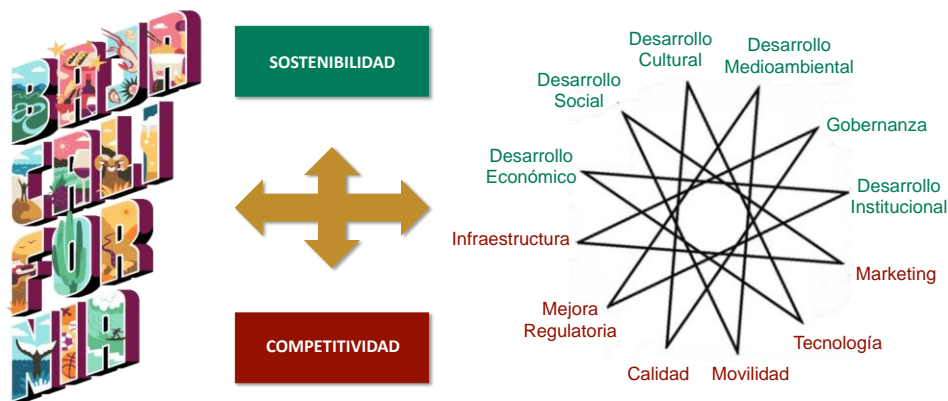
BAJA
CALI
FOR
NIA

SOSTENIBILIDAD

COMPETITIVIDAD

Desarrollo Cultural

Desarrollo Medioambiental

Desarrollo Social

Gobernanza

Desarrollo Económico

Desarrollo Institucional

Infraestructura

Marketing

Mejora Regulatoria

Tecnología

Calidad

Movilidad